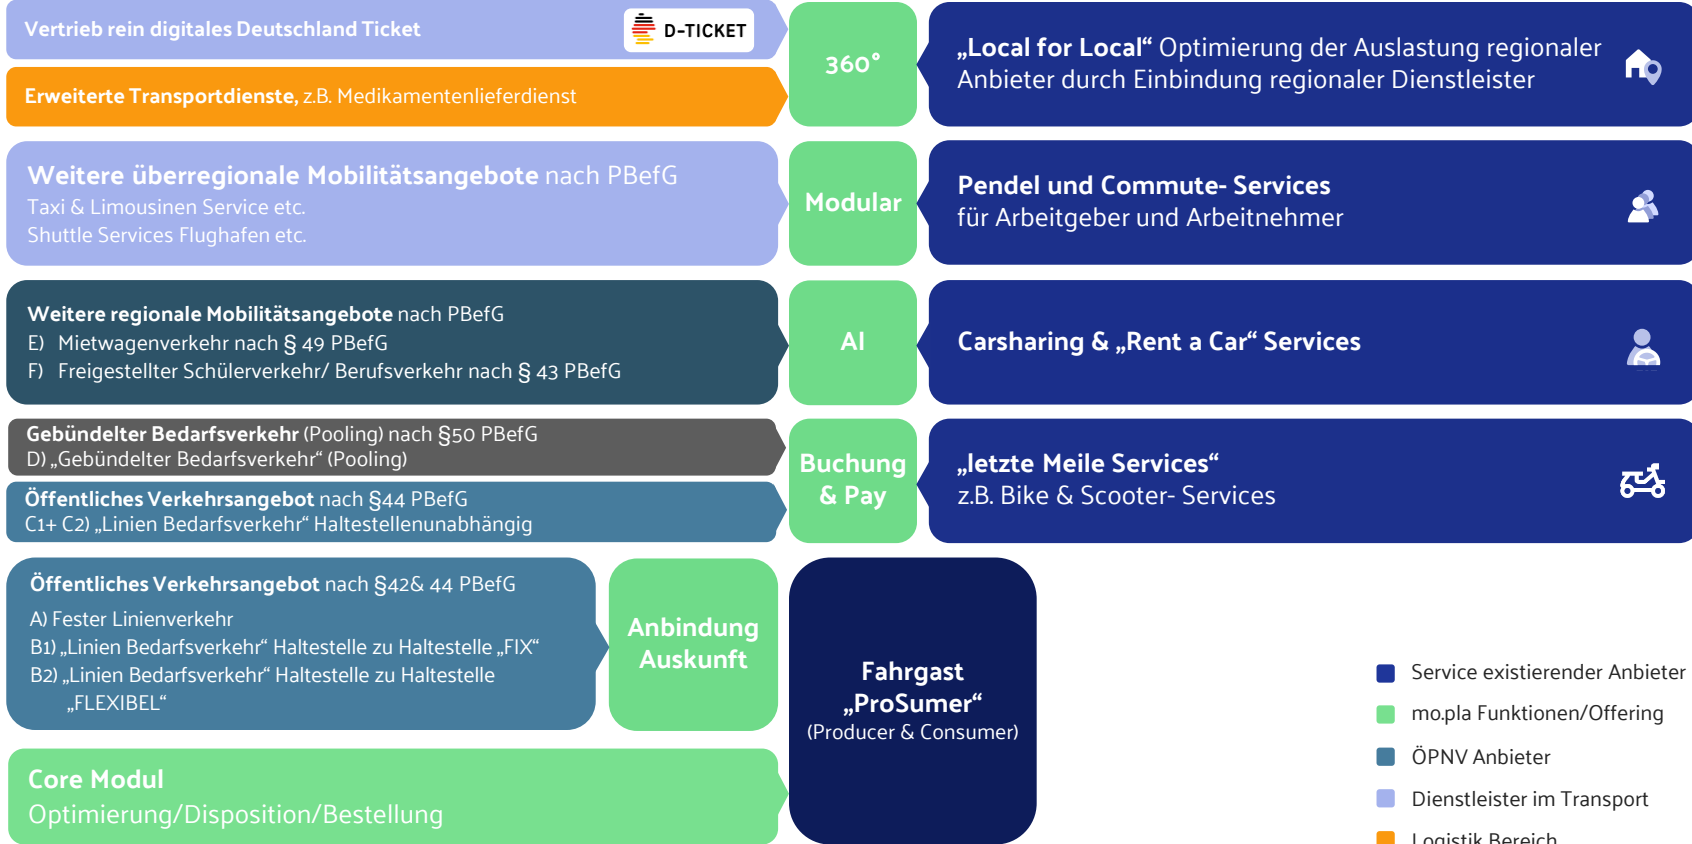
Vertrieb rein digitales Deutschland Ticket

D-TICKET

Erweiterte Transportdienste, z.B. Medikamentenlieferdienst

360°

„Local for Local“ Optimierung der Auslastung regionaler Anbieter durch Einbindung regionaler Dienstleister

Weitere überregionale Mobilitätsangebote nach PBefG
Taxi & Limousinen Service etc.
Shuttle Services Flughafen etc.

Modular

Pendel und Commute- Services
für Arbeitgeber und Arbeitnehmer

Weitere regionale Mobilitätsangebote nach PBefG
E) Mietwagenverkehr nach § 49 PBefG
F) Freigestellter Schülerverkehr/ Berufsverkehr nach § 43 PBefG

AI

Carsharing & „Rent a Car“ Services

Gebündelter Bedarfsverkehr (Pooling) nach §50 PBefG
D) „Gebündelter Bedarfsverkehr“ (Pooling)

Öffentliches Verkehrsangebot nach §44 PBefG
C1+ C2) „Linien Bedarfsverkehr“ Haltestellenunabhängig

Buchung & Pay

„letzte Meile Services“
z.B. Bike & Scooter- Services

Öffentliches Verkehrsangebot nach §42& 44 PBefG
A) Fester Linienverkehr
B1) „Linien Bedarfsverkehr“ Haltestelle zu Haltestelle „FIX“
B2) „Linien Bedarfsverkehr“ Haltestelle zu Haltestelle „FLEXIBEL“

Anbindung Auskunft

Fahrgast „ProSumer“
(Producer & Consumer)

Core Modul
Optimierung/Disposition/Bestellung

Service existierender Anbieter
mo.pla Funktionen/Offering
ÖPNV Anbieter
Dienstleister im Transport
Logistik Bereich